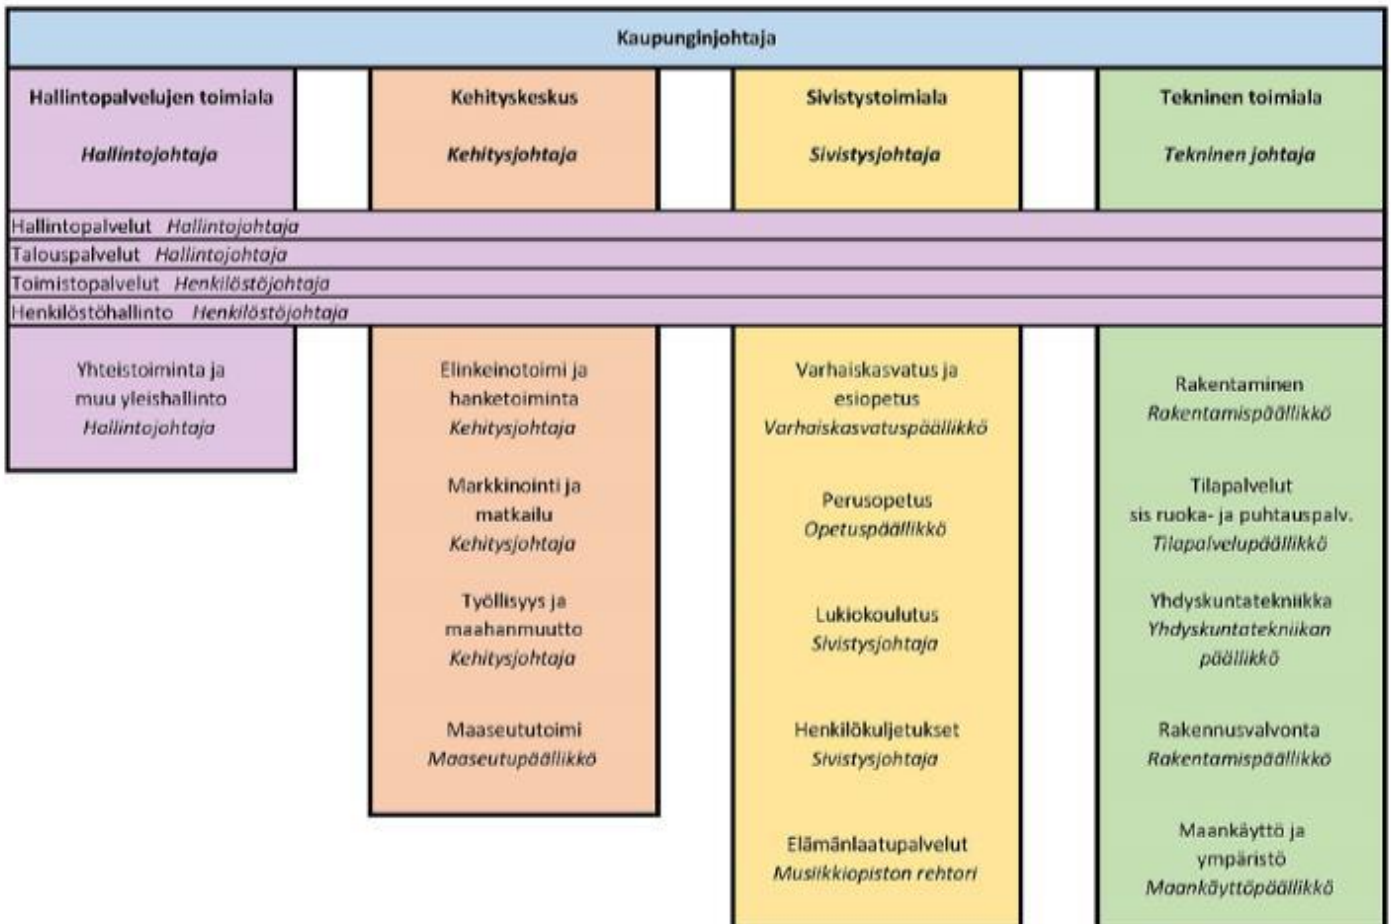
Kaupunginjohtaja

Hallintopalvelujen toimiala

Hallintojohtaja

Kehityskeskus

Kehitysjohtaja

Sivistystoimiala

Sivistysjohtaja

Tekninen toimiala

Tekninen johtaja

Hallintopalvelut Hallintojohtaja

Talouspalvelut Hallintojohtaja

Toimistopalvelut Henkilöstöjohtaja

Henkilöstöhallinto Henkilöstöjohtaja

Yhteistoiminta ja muu yleishallinto
Hallintojohtaja

Elinkeinotoimi ja hanketoiminta
Kehitysjohtaja

Markkinointi ja matkailu
Kehitysjohtaja

Työllisyys ja maahanmuutto
Kehitysjohtaja

Maaseututoimi
Maaseutupäällikkö

Varhaiskasvatus ja esiopetus
Varhaiskasvatuspäällikkö

Perusopetus
Opetuspäällikkö

Lukiokoulutus
Sivistysjohtaja

Henkilökuljetukset
Sivistysjohtaja

Elämänlaatupalvelut
Musiikkiopiston rehtori

Rakentaminen
Rakentamispäällikkö

Tilapalvelut
sis ruoka- ja puhtauspalv.
Tilapalvelupäällikkö

Yhdyskuntatekniikka
Yhdyskuntatekniikan päällikkö

Rakennusvalvonta
Rakentamispäällikkö

Maankäyttö ja ympäristö
Maankäyttöpäällikkö